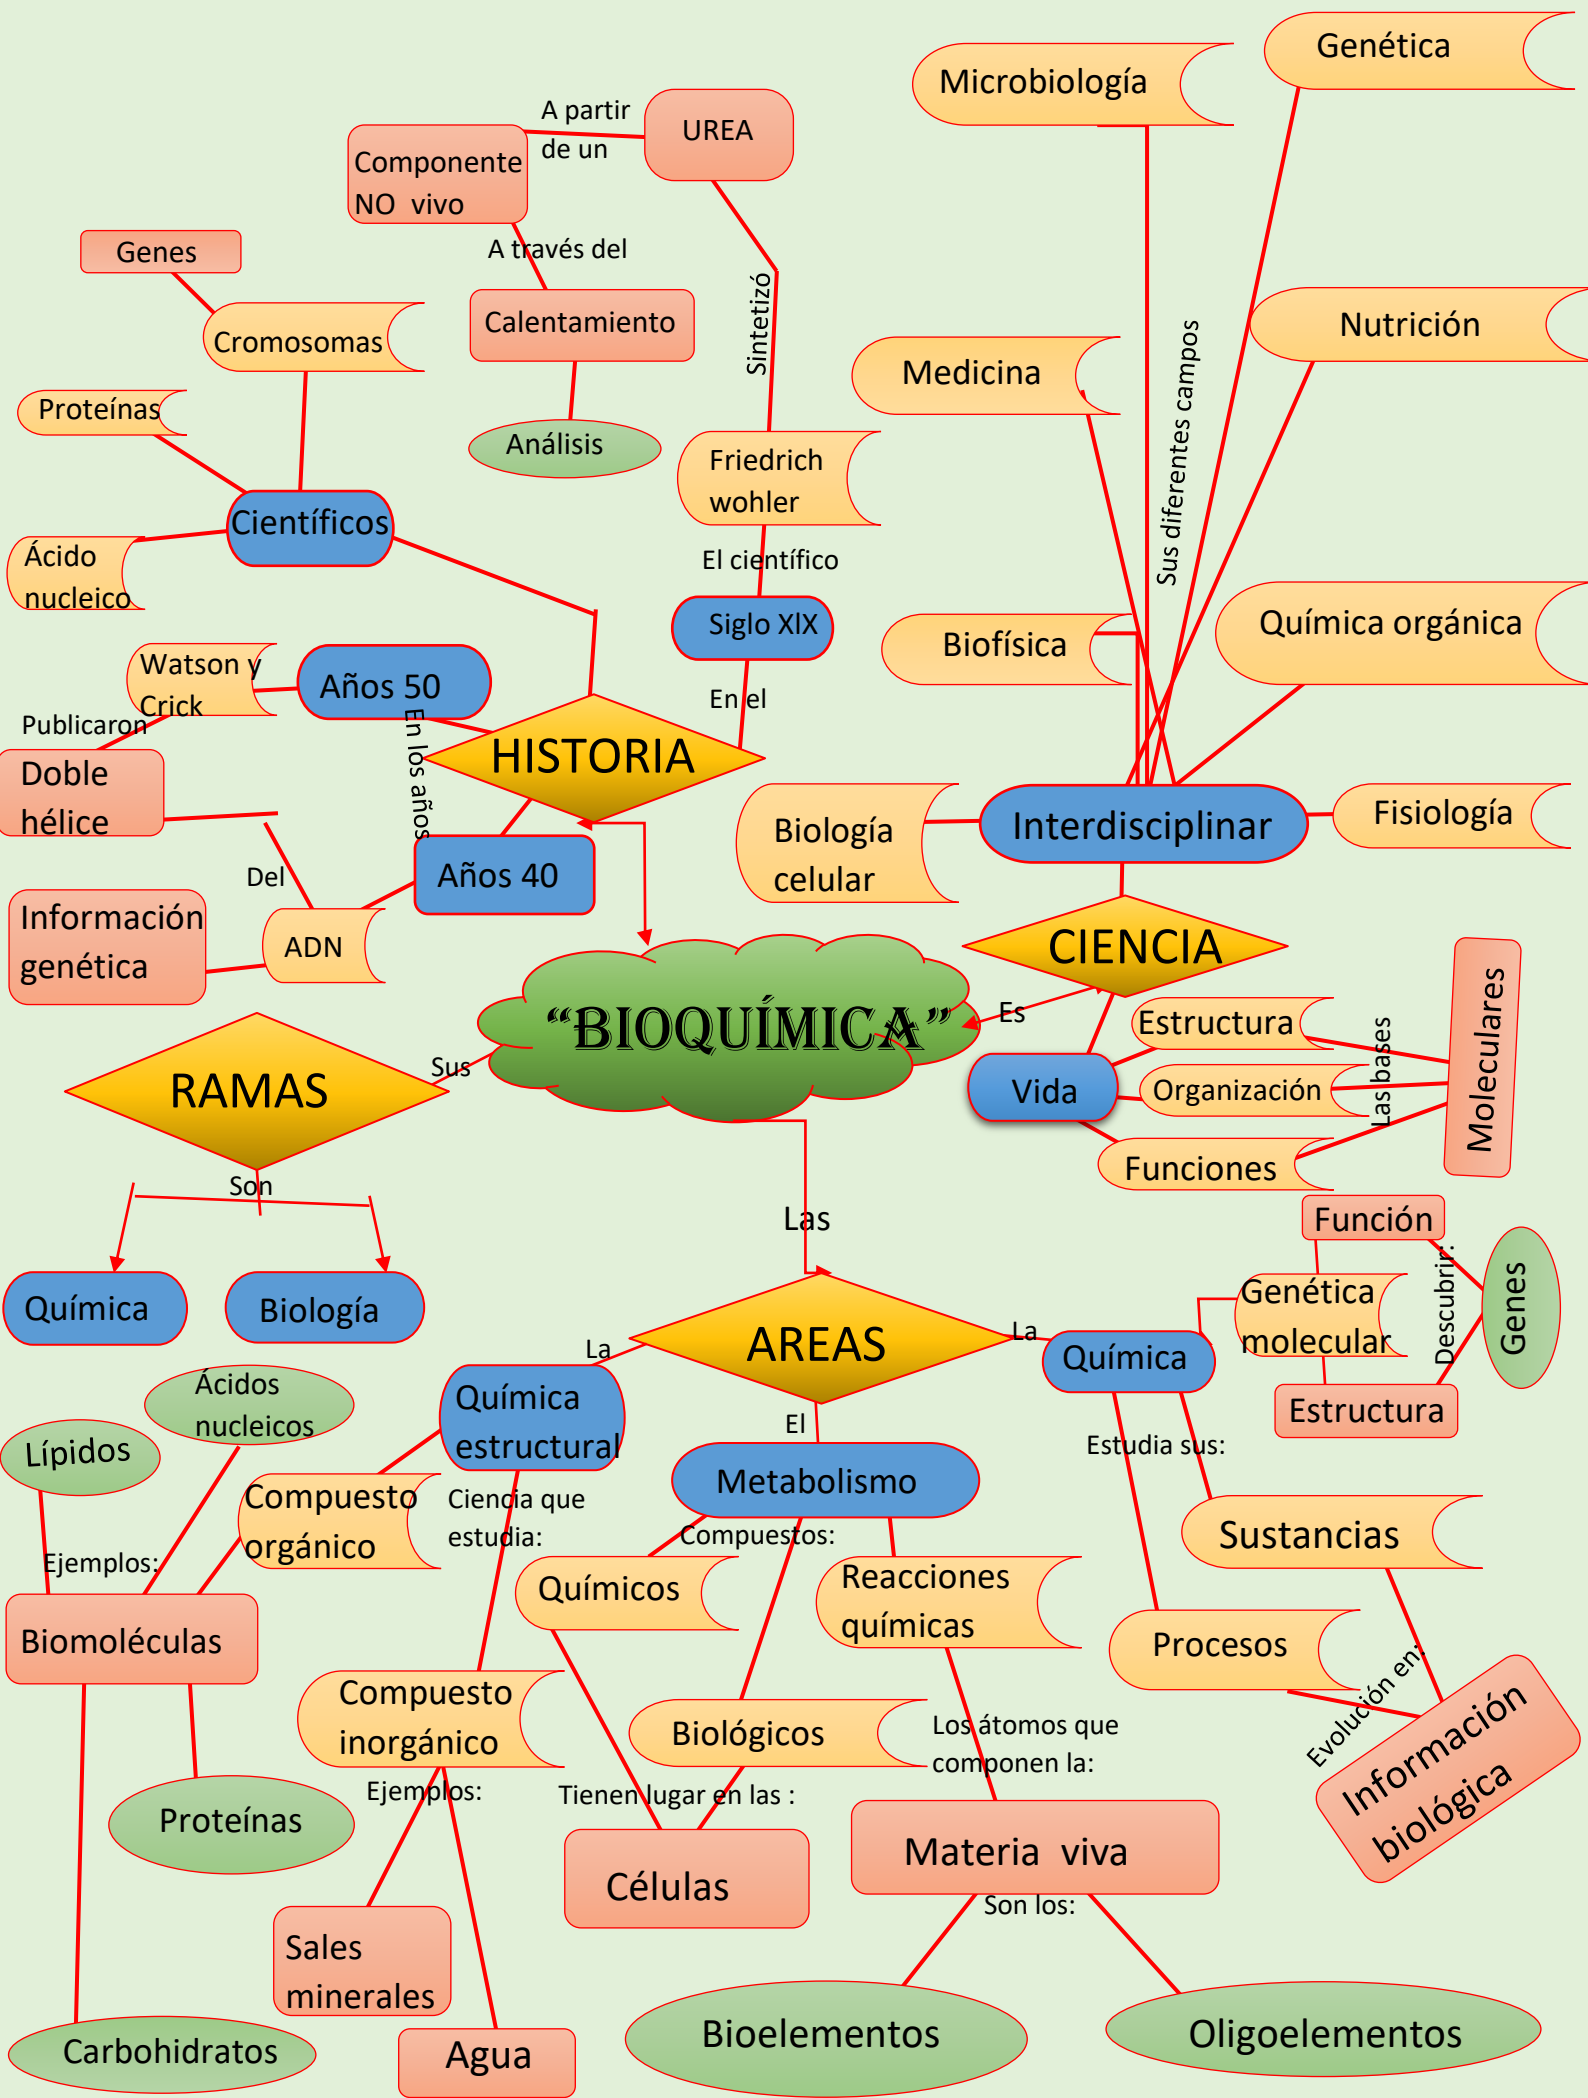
Genética
Microbiología
A partir de un
UREA
Componente NO vivo
Genes
A través del
Calentamiento
Cromosomas
Sintetizó
Nutrición
Medicina
Proteínas
Análisis
Friedrich wohler
Sus diferentes campos
Científicos
El científico
Ácido nucleico
Siglo XIX
Biofísica
Química orgánica
Watson y Crick
Años 50
Publicaron
En el
Doble hélice
En los años
HISTORIA
Biología celular
Interdisciplinar
Fisiología
Del
Años 40
Información genética
ADN
CIENCIA
"BIOQUÍMICA"
Es
Estructura
Moleculares
RAMAS
Sus
Vida
Organización
Las bases
Funciones
Son
Las
Función
Química
Biología
Genética molecular
Descubrir:
Genes
La
AREAS
La
Química
Ácidos nucleicos
Química estructural
Estructura
Lípidos
El
Estudia sus:
Compuesto orgánico
Ciencia que estudia:
Metabolismo
Ejemplos:
Compuestos:
Sustancias
Químicos
Reacciones químicas
Biomoléculas
Procesos
Compuesto inorgánico
Evolución en:
Biológicos
Los átomos que componen la:
Información biológica
Ejemplos:
Tienen lugar en las :
Proteínas
Materia viva
Células
Son los:
Sales minerales
Bioelementos
Oligoelementos
Carbohidratos
Agua